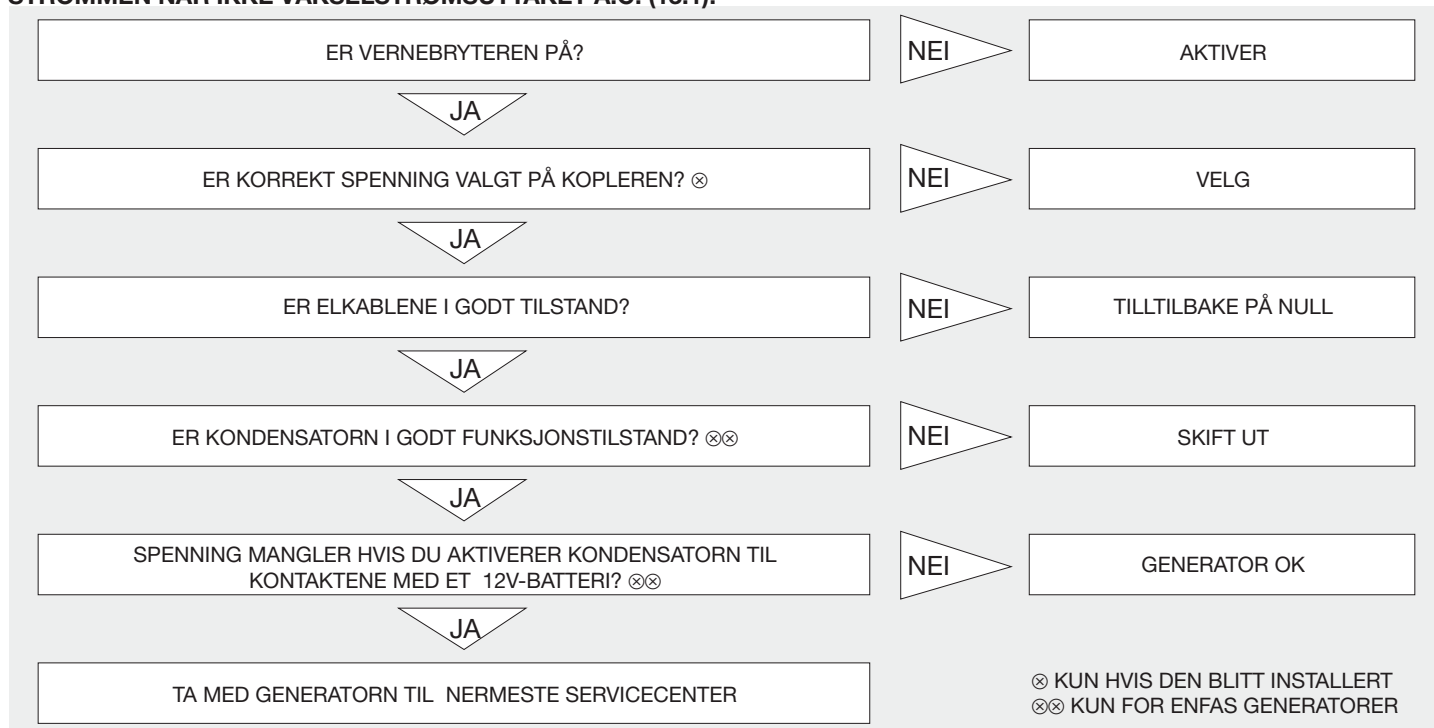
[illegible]

ER VERNEBRYTEREN PÅ?

NEI

AKTIVER

JA

ER KORREKT SPENNING VALGT PÅ KOPLEREN? ⊗

NEI

VELG

JA

ER ELKABLENE I GODT TILSTAND?

NEI

TILLTILBAKE PÅ NULL

JA

ER KONDENSATORN I GODT FUNKSJONSTILSTAND? ⊗⊗

NEI

SKIFT UT

JA

SPENNING MANGLER HVIS DU AKTIVERER KONDENSATORN TIL KONTAKTENE MED ET 12V-BATTERI? ⊗⊗

NEI

GENERATOR OK

JA

TA MED GENERATORN TIL NERMESTE SERVICECENTER

⊗ KUN HVIS DEN BLITT INSTALLERT
⊗⊗ KUN FOR ENFAS GENERATORER